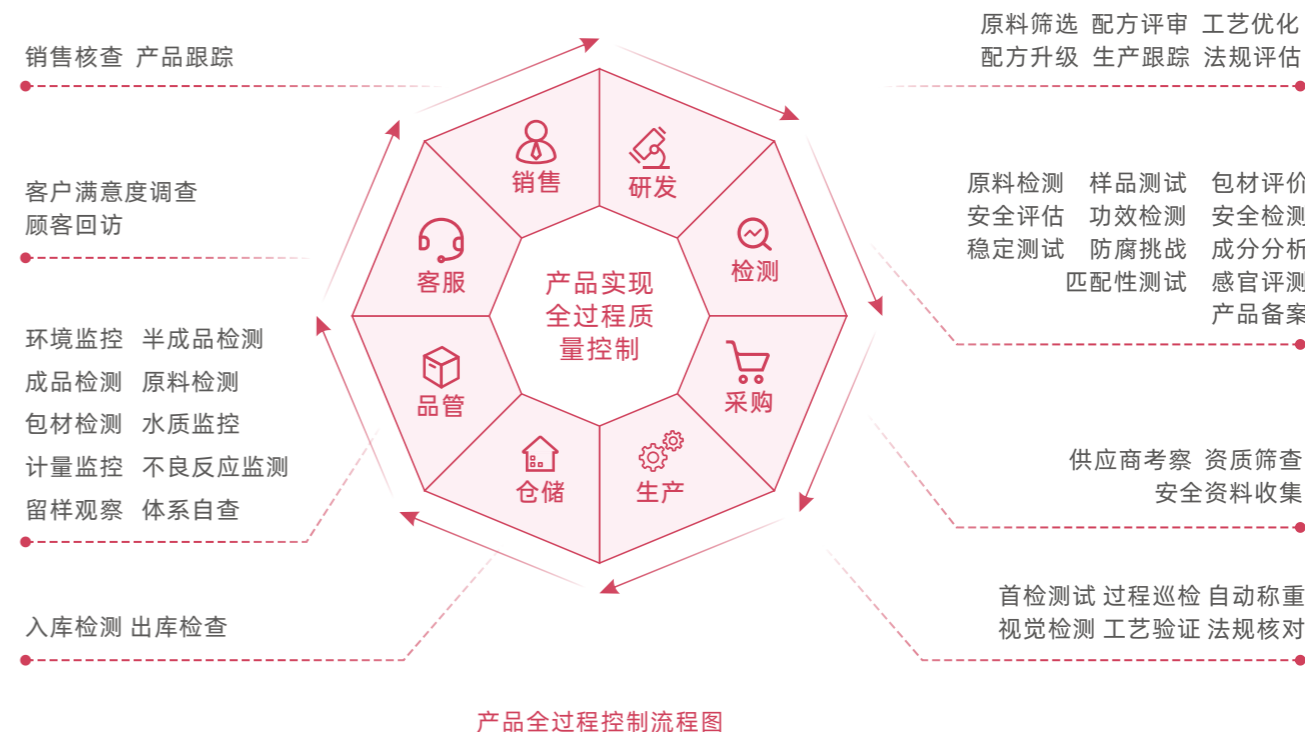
销售核查 产品跟踪

原料筛选 配方评审 工艺优化
配方升级 生产跟踪 法规评估

客户满意度调查
顾客回访

原料检测 样品测试 包材评价
安全评估 功效检测 安全检测
稳定测试 防腐挑战 成分分析
匹配性测试 感官评测
产品备案

环境监控 半成品检测
成品检测 原料检测
包材检测 水质监控
计量监控 不良反应监测
留样观察 体系自查

供应商考察 资质筛查
安全资料收集

入库检测 出库检查

首检测试 过程巡检 自动称重
视觉检测 工艺验证 法规核对

销售
研发
检测
采购
生产
仓储
品管
客服

产品实现
全过程质
量控制

产品全过程控制流程图